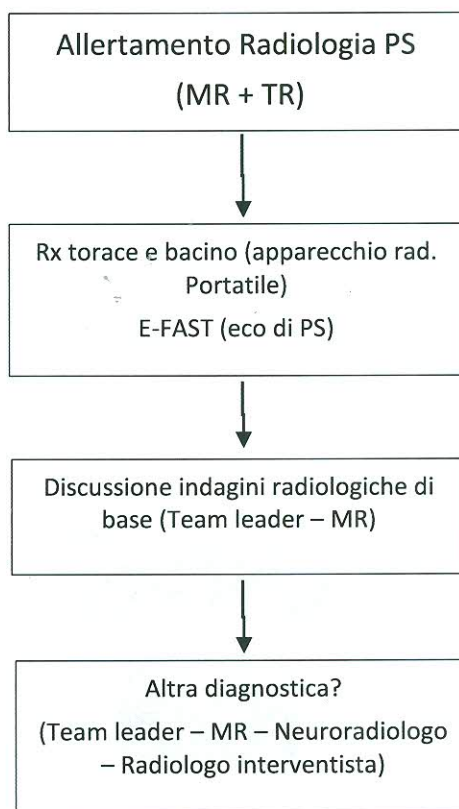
Allertamento Radiologia PS
(MR + TR)

Rx torace e bacino (apparecchio rad. Portatile)
E-FAST (eco di PS)

Discussione indagini radiologiche di base (Team leader – MR)

Altra diagnostica?
(Team leader – MR – Neuroradiologo – Radiologo interventista)